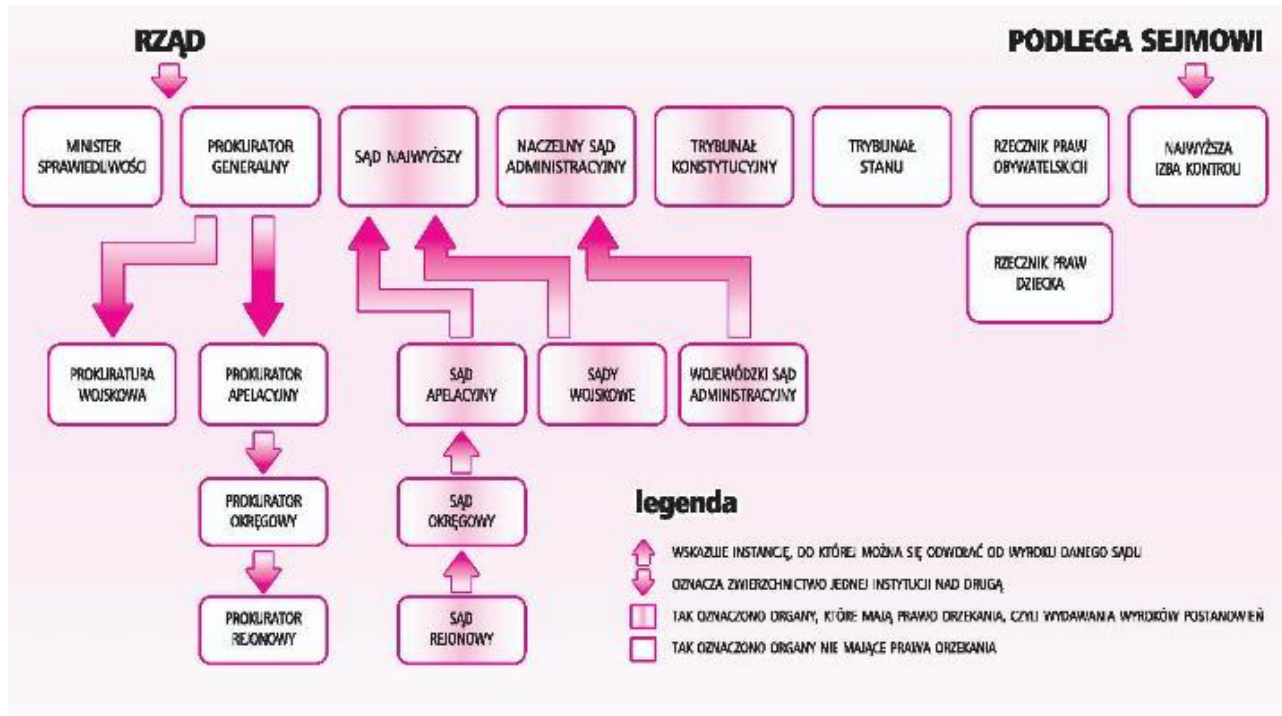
RZĄD

PODLEGA SEJMOWI

MINISTER SPRAWIEDLIWOŚCI

PROKURATOR GENERALNY

SĄD NAJWYŻSZY

NACZELNY SĄD ADMINISTRACYJNY

TRYBUNAŁ KONSTYTUCYJNY

TRYBUNAŁ STANU

RZECZNIK PRAW OBYWATELSKICH

NAJWYŻSZA IZBA KONTROLI

RZECZNIK PRAW DZIECKA

PROKURATURA WOJSKOWA

PROKURATOR APELACYJNY

SĄD APELACYJNY

SĄDY WOJSKOWE

WOJEWÓDZKI SĄD ADMINISTRACYJNY

PROKURATOR OKRĘGOWY

SĄD OKRĘGOWY

PROKURATOR REJONOWY

SĄD REJONOWY

legenda

WSKAZUJE INSTANCJĘ, DO KTÓREJ MOŻNA SIĘ ODWOŁAĆ OD WYROKU DANEGO SĄDU

OZNACZA ZWIERZCHNICTWO JEDNEJ INSTYTUCJI NAD DRUGĄ

TAK OZNACZONO ORGANY, KTÓRE MAJĄ PRAWO ORZEKANIA, CZYLI WYDAWANIA WYROKÓW POSTANOWIEŃ

TAK OZNACZONO ORGANY NIE MAJĄCE PRAWA ORZEKANIA